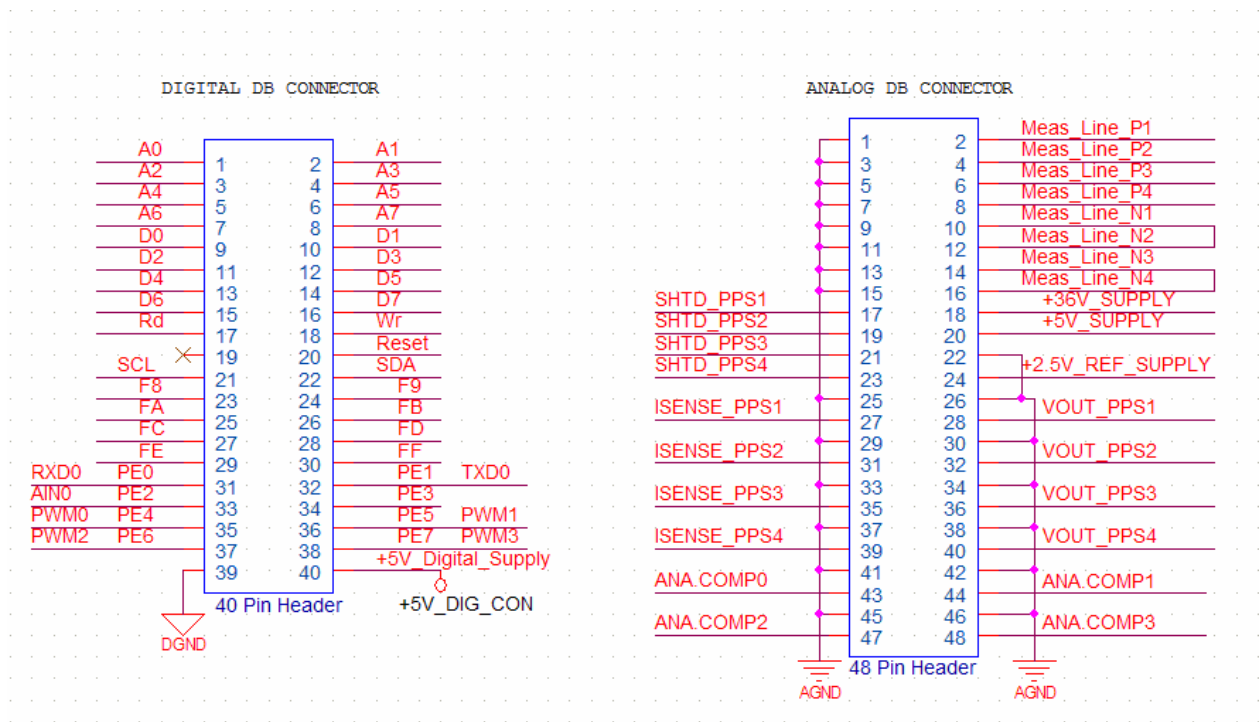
DIGITAL DB CONNECTOR

A0
A2 1 2 A1
A4 3 4 A3
A6 5 6 A5
D0 7 8 A7
D2 9 10 D1
D4 11 12 D3
D6 13 14 D5
Rd 15 16 D7
17 18 Wr
SCL 19 20 Reset
F8 21 22 SDA
FA 23 24 F9
FC 25 26 FB
FE 27 28 FD
RXD0 PE0 29 30 FF
AIN0 PE2 31 32 PE1 TXD0
PWM0 PE4 33 34 PE3
PWM2 PE6 35 36 PE5 PWM1
37 38 PE7 PWM3
39 40 +5V_Digital_Supply
40 Pin Header
+5V_DIG_CON
DGND

ANALOG DB CONNECTOR

1 2 Meas_Line_P1
3 4 Meas_Line_P2
5 6 Meas_Line_P3
7 8 Meas_Line_P4
9 10 Meas_Line_N1
11 12 Meas_Line_N2
13 14 Meas_Line_N3
15 16 Meas_Line_N4
SHTD_PPS1 17 18 +36V_SUPPLY
SHTD_PPS2 19 20 +5V_SUPPLY
SHTD_PPS3 21 22
SHTD_PPS4 23 24 +2.5V_REF_SUPPLY
ISENSE_PPS1 25 26 VOUT_PPS1
27 28
ISENSE_PPS2 29 30 VOUT_PPS2
31 32
ISENSE_PPS3 33 34 VOUT_PPS3
35 36
ISENSE_PPS4 37 38 VOUT_PPS4
39 40
ANA.COMP0 41 42 ANA.COMP1
43 44
ANA.COMP2 45 46 ANA.COMP3
47 48
48 Pin Header
AGND
AGND